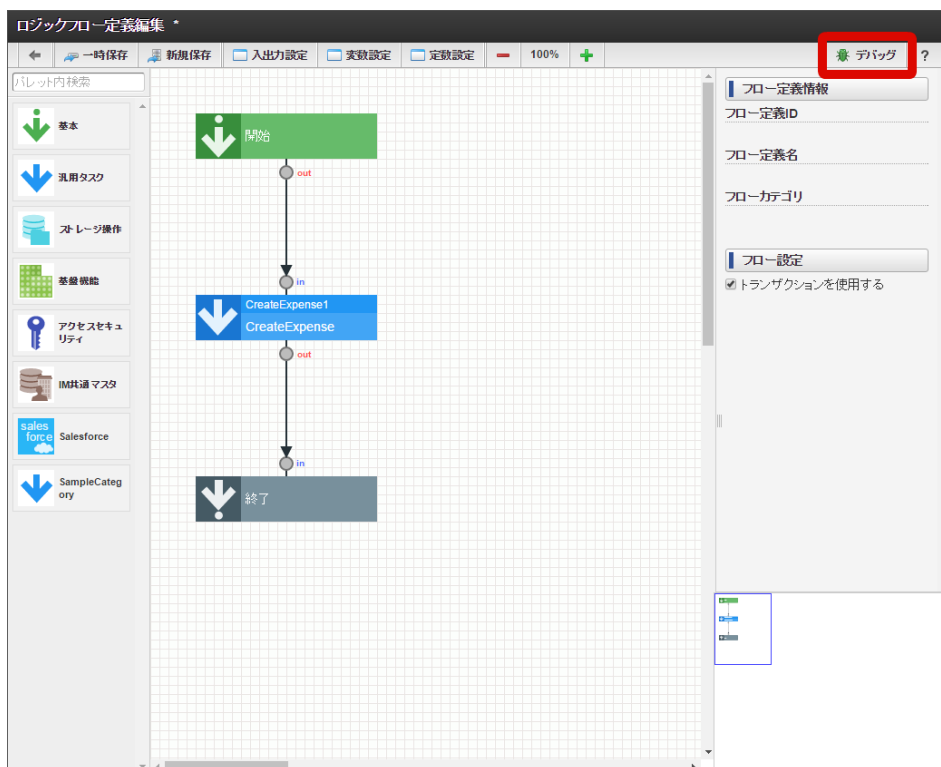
ロジックフロー定義編集 *

一時保存
新規保存
入出力設定
変数設定
定数設定
100%
デバッグ
?

パレット内検索

基本
汎用タスク
ストレージ操作
基盤機能
アクセスセキュリティ
IM共通マスタ
sales force
Salesforce
SampleCategory

開始
out
in
CreateExpense1
CreateExpense
out
in
終了

フロー定義情報
フロー定義ID
フロー定義名
フローカテゴリ

フロー設定
トランザクションを使用する